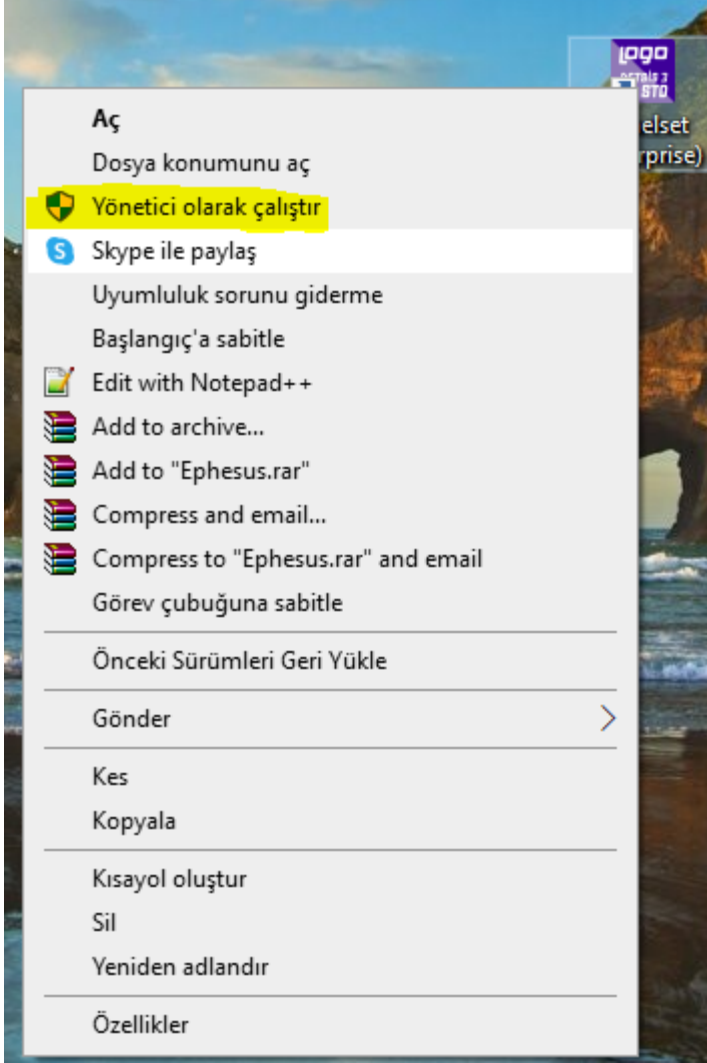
logo
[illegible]
elset
rprise)

Aç
Dosya konumunu aç
Yönetici olarak çalıştır
Skype ile paylaş
Uyumluluk sorunu giderme
Başlangıç'a sabitle
Edit with Notepad++
Add to archive...
Add to "Ephesus.rar"
Compress and email...
Compress to "Ephesus.rar" and email
Görev çubuğuna sabitle

Önceki Sürümleri Geri Yükle

Gönder

Kes
Kopyala

Kısayol oluştur
Sil
Yeniden adlandır

Özellikler